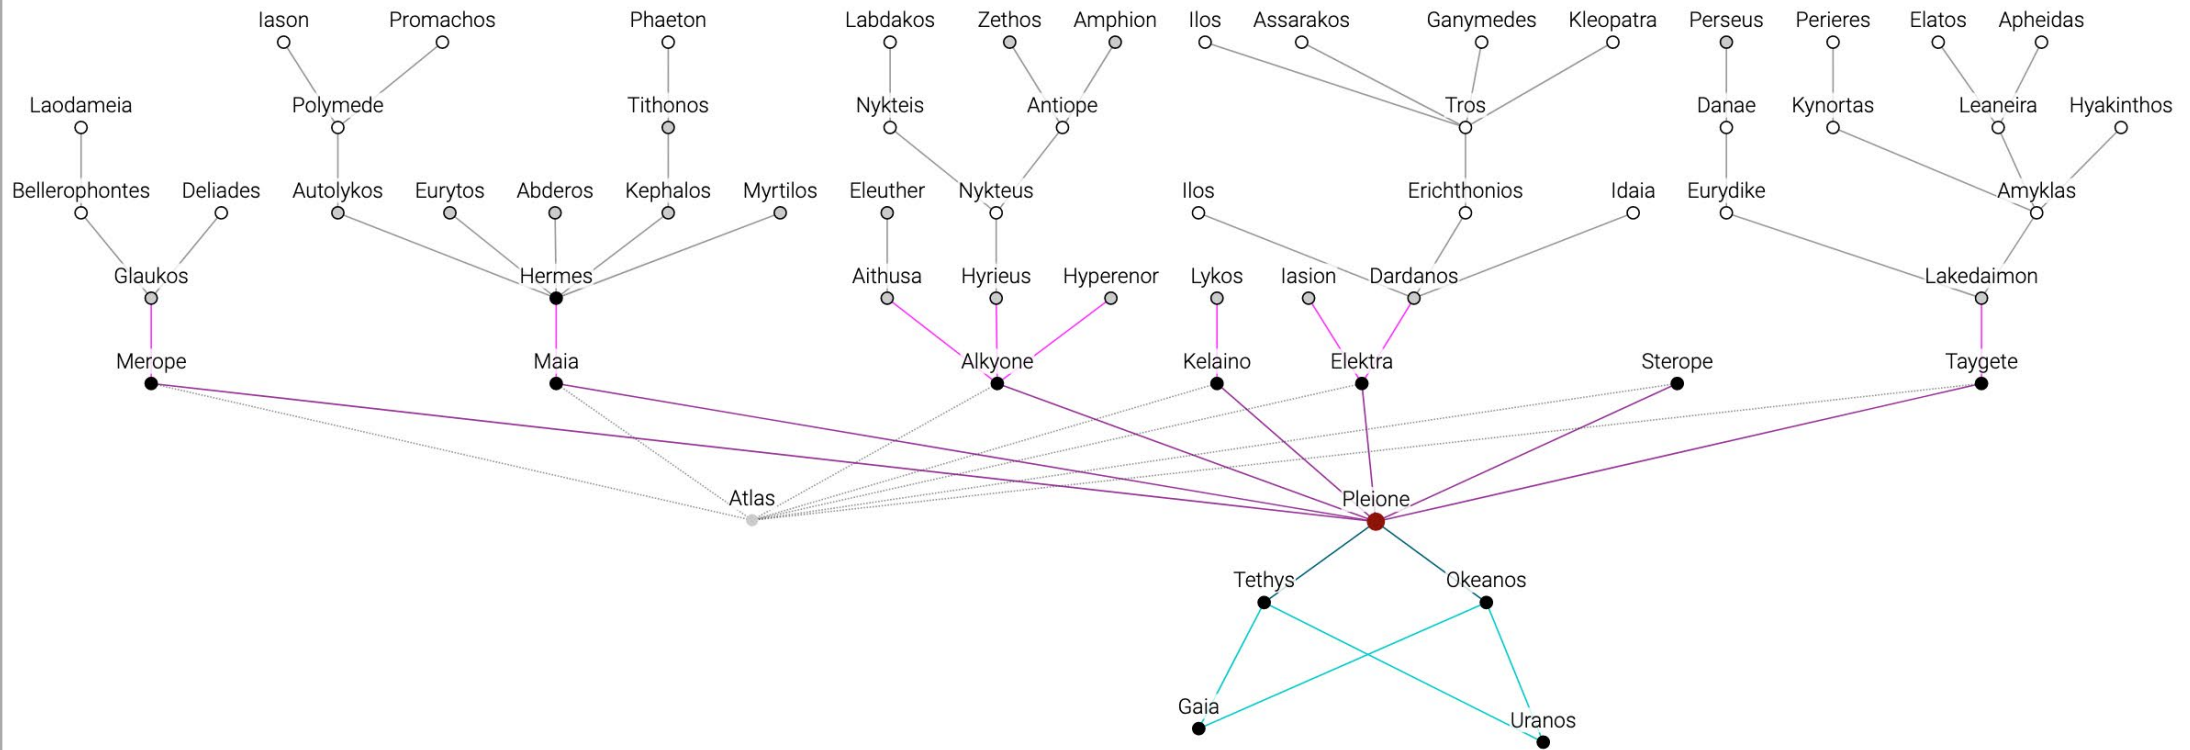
Iason Promachos Phaeton Labdakos Zethos Amphion Ilos Assarakos Ganymedes Kleopatra Perseus Perieres Elatos Apheidas

Laodameia Polymede Tithonos Nykteis Antiope Tros Danae Kynortas Leaneira Hyakinthos

Bellerophontes Deliades Autolykos Eurytos Abderos Kephalos Myrtilos Eleuther Nykteus Ilos Erichthonios Idaia Eurydike Amyklas

Glaukos Hermes Aithusa Hyrieus Hyperenor Lykos Iasion Dardanos Lakedaimon

Merope Maia Alkyone Kelaino Elektra Sterope Taygete

Atlas Pleione

Tethys Okeanos

Gaia Uranos